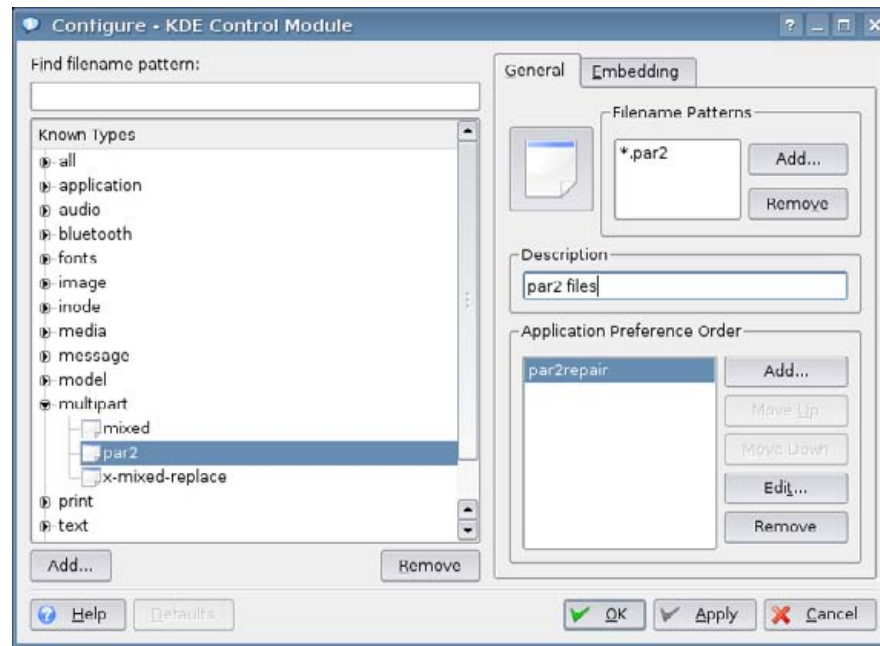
Configure - KDE Control Module

Find filename pattern:

Known Types
all
application
audio
bluetooth
fonts
image
inode
media
message
model
multipart
mixed
par2
x-mixed-replace
print
text

Add...
Remove

General
Embedding

Filename Patterns
*.par2
Add...
Remove

Description
par2 files

Application Preference Order
par2repair
Add...
Move Up
Move Down
Edit...
Remove

Help
Defaults
OK
Apply
Cancel